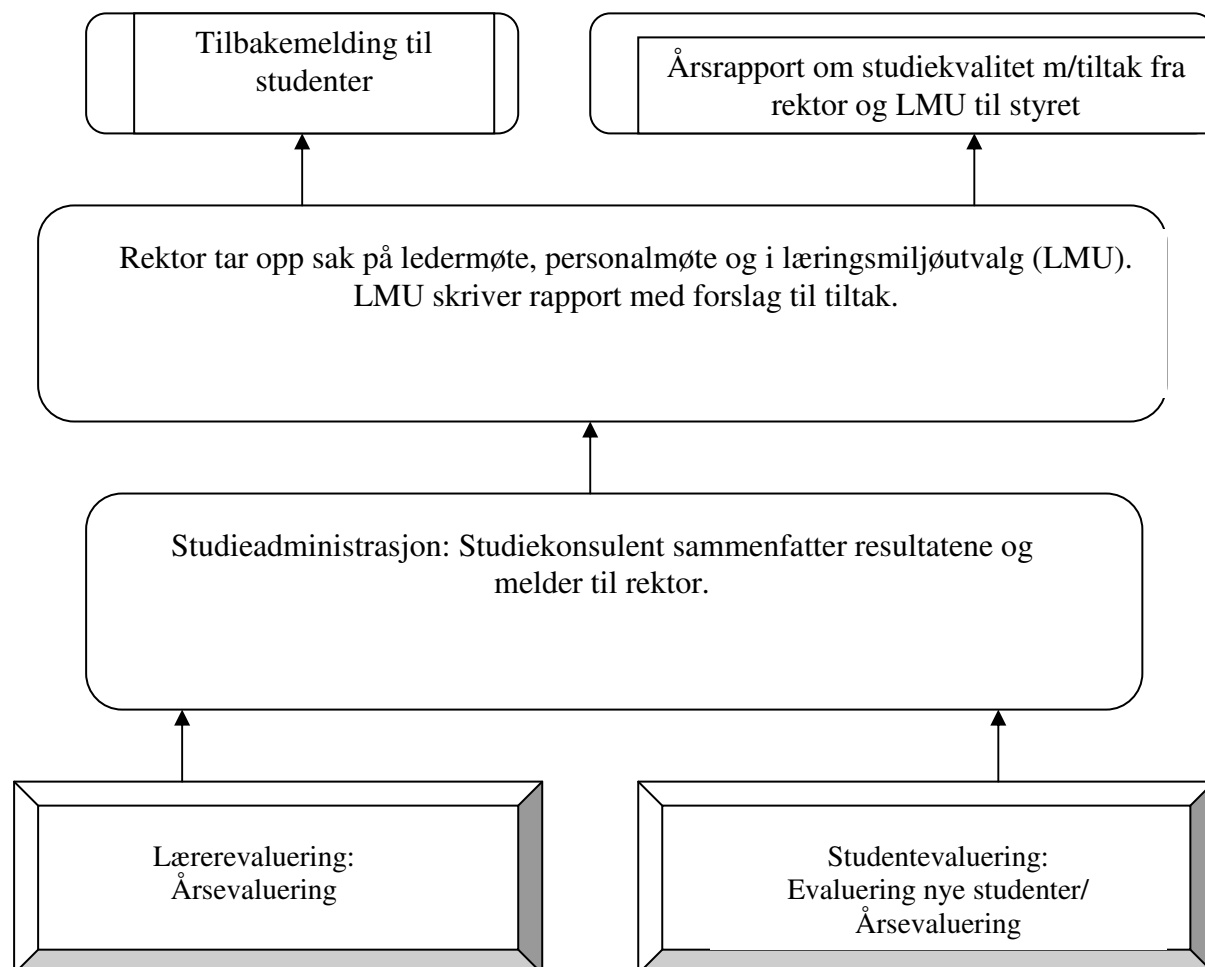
Tilbakemelding til studenter

Årsrapport om studiekvalitet m/tiltak fra rektor og LMU til styret

Rektor tar opp sak på ledermøte, personalmøte og i læringsmiljøutvalg (LMU). LMU skriver rapport med forslag til tiltak.

Studieadministrasjon: Studiekonsulent sammenfatter resultatene og melder til rektor.

Lærerevaluering: Årsevaluering

Studentevaluering: Evaluering nye studenter/ Årsevaluering